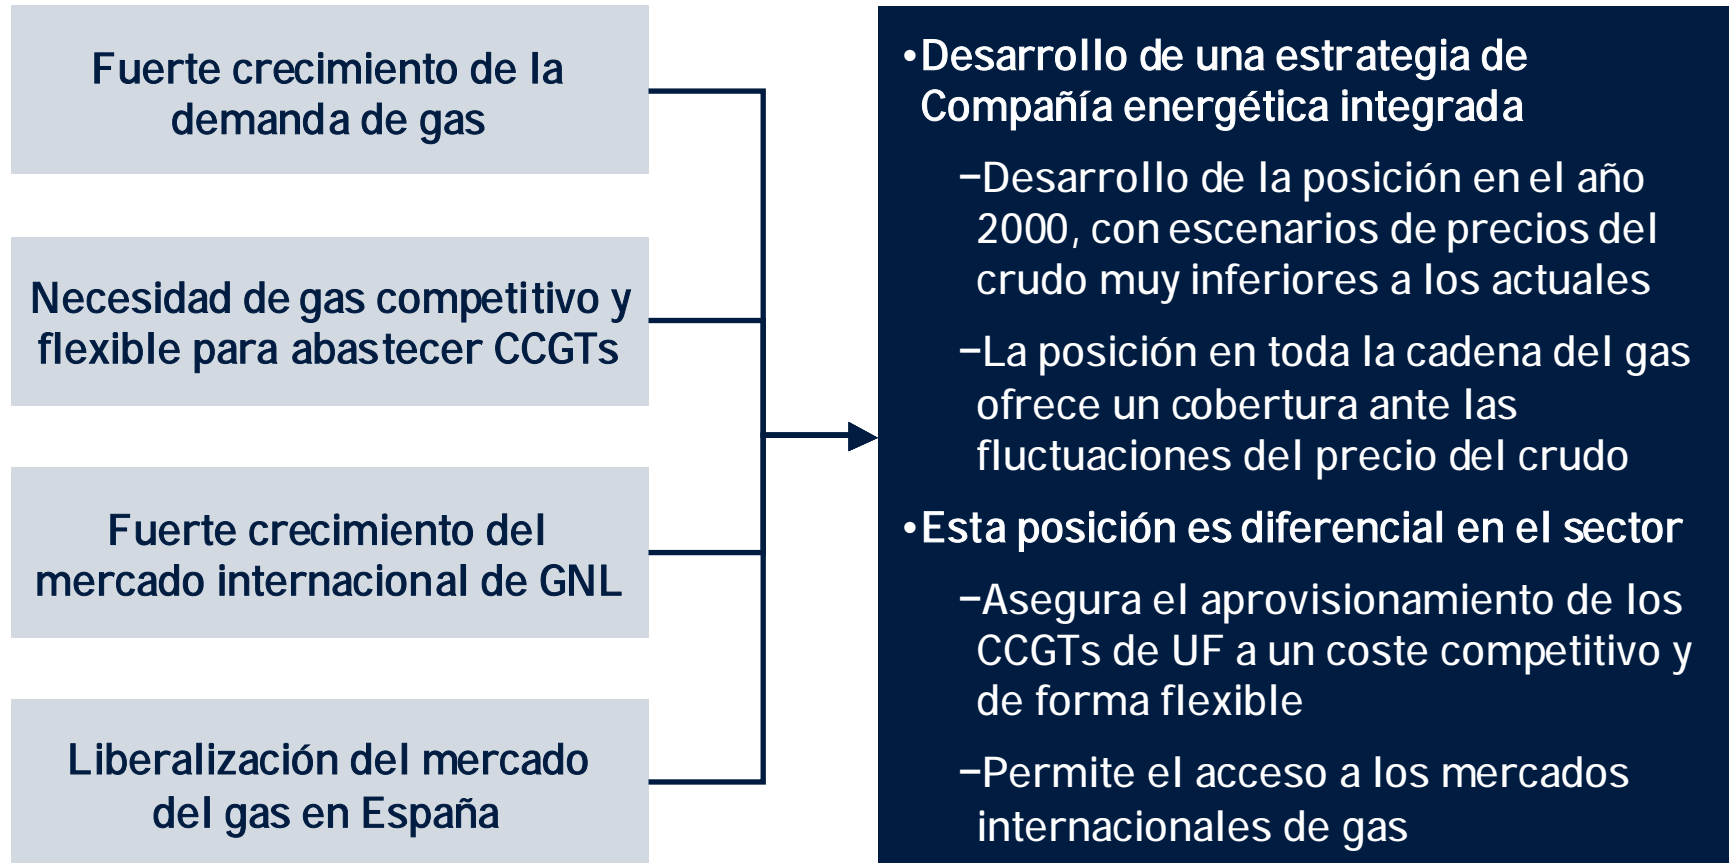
Fuerte crecimiento de la demanda de gas

Necesidad de gas competitivo y flexible para abastecer CCGTs

Fuerte crecimiento del mercado internacional de GNL

Liberalización del mercado del gas en España

•Desarrollo de una estrategia de Compañía energética integrada

–Desarrollo de la posición en el año 2000, con escenarios de precios del crudo muy inferiores a los actuales

–La posición en toda la cadena del gas ofrece un cobertura ante las fluctuaciones del precio del crudo

•Esta posición es diferencial en el sector

–Asegura el aprovisionamiento de los CCGTs de UF a un coste competitivo y de forma flexible

–Permite el acceso a los mercados internacionales de gas